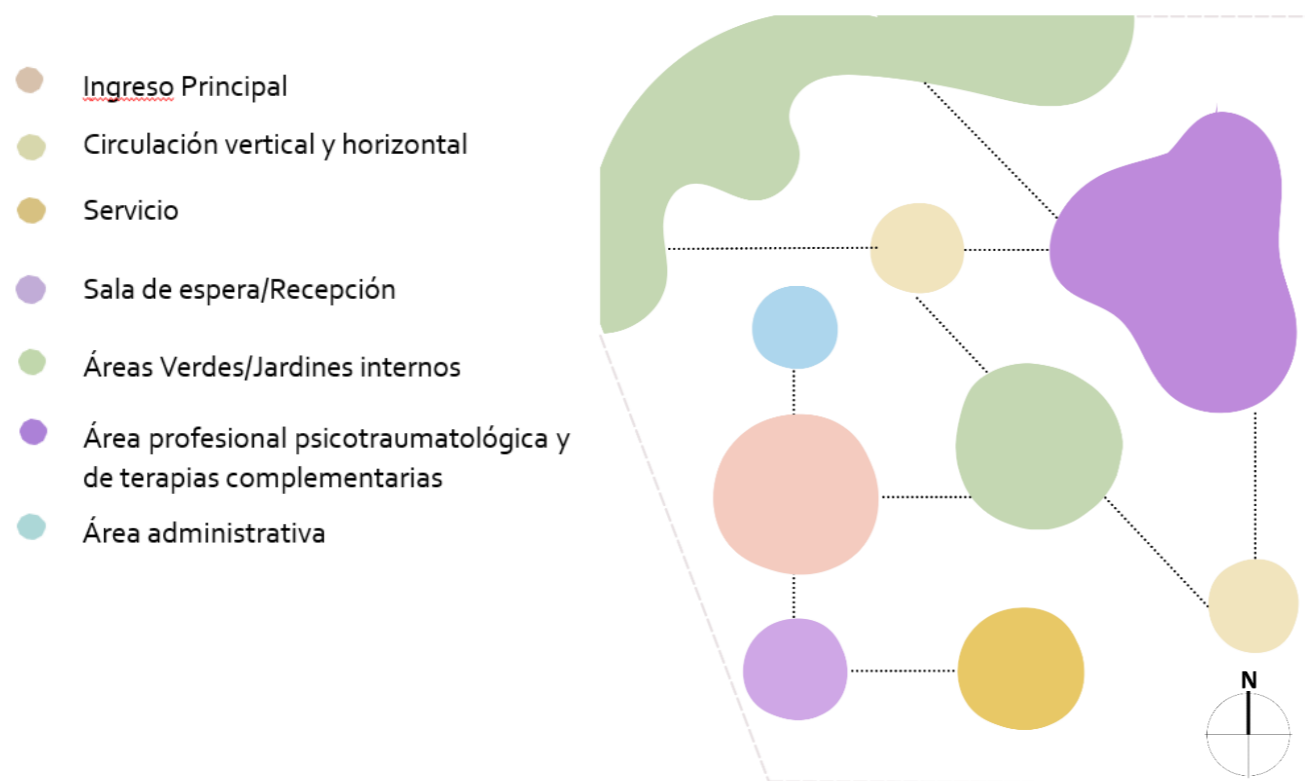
Ingreso Principal

Circulación vertical y horizontal

Servicio

Sala de espera/Recepción

Áreas Verdes/Jardines internos

Área profesional psicotraumatológica y de terapias complementarias

Área administrativa

N